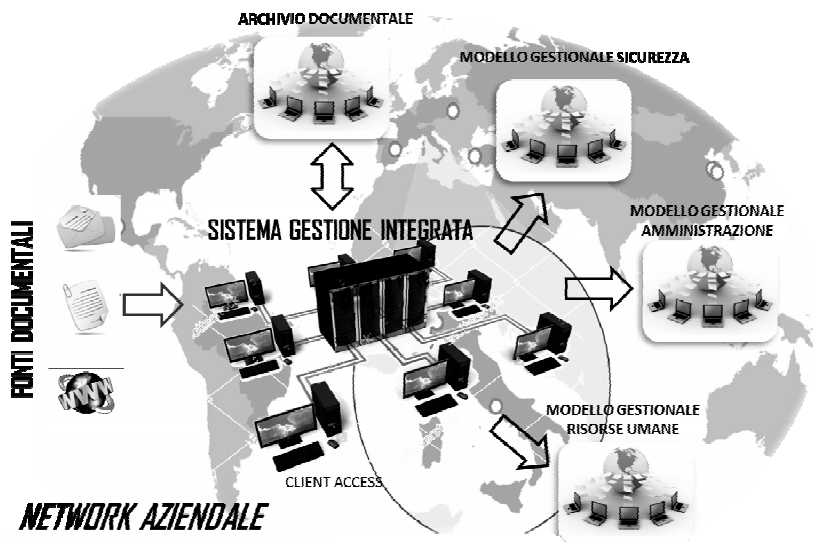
ARCHIVIO DOCUMENTALE

MODELLO GESTIONALE SICUREZZA

FONTI DOCUMENTALI

SISTEMA GESTIONE INTEGRATA

MODELLO GESTIONALE AMMINISTRAZIONE

WWW

MODELLO GESTIONALE RISORSE UMANE

CLIENT ACCESS

NETWORK AZIENDALE